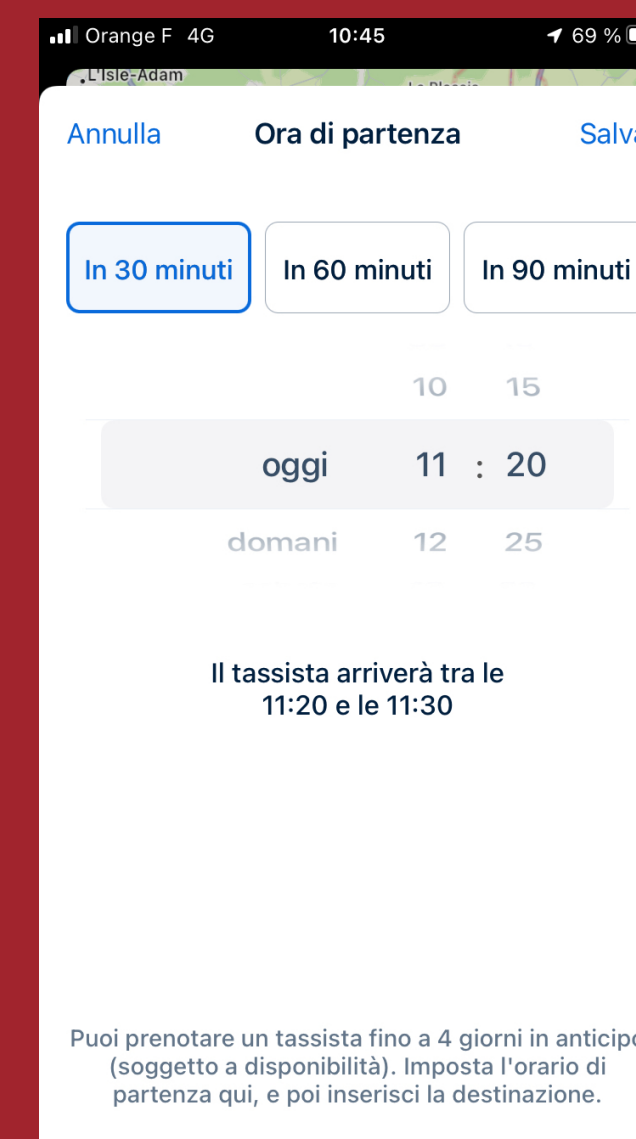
Orange F 4G 10:45 69 %

L'Isle-Adam

Annulla Ora di partenza Salv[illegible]

In 30 minuti
In 60 minuti
In 90 minuti

10 15
oggi 11 : 20
domani 12 25

Il tassista arriverà tra le 11:20 e le 11:30

Puoi prenotare un tassista fino a 4 giorni in anticip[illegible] (soggetto a disponibilità). Imposta l'orario di partenza qui, e poi inserisci la destinazione.